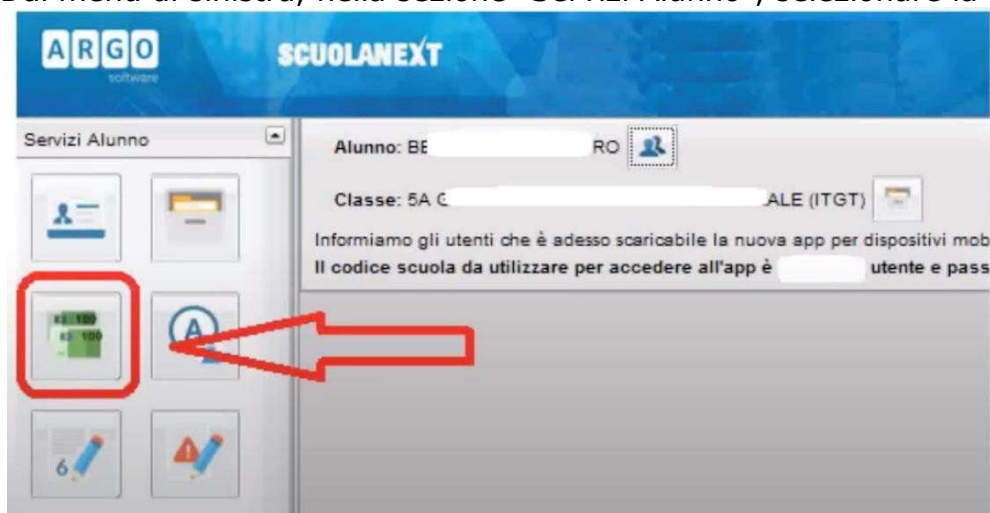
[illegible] menu di sinistra, nella sezione "Servizi Alunno", selezionare la

ARGO software

SCUOLANEXT

Servizi Alunno

Alunno: BE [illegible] RO

Classe: 5A C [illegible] ALE (ITGT)

Informiamo gli utenti che è adesso scaricabile la nuova app per dispositivi mob
Il codice scuola da utilizzare per accedere all'app è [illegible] utente e pass

6